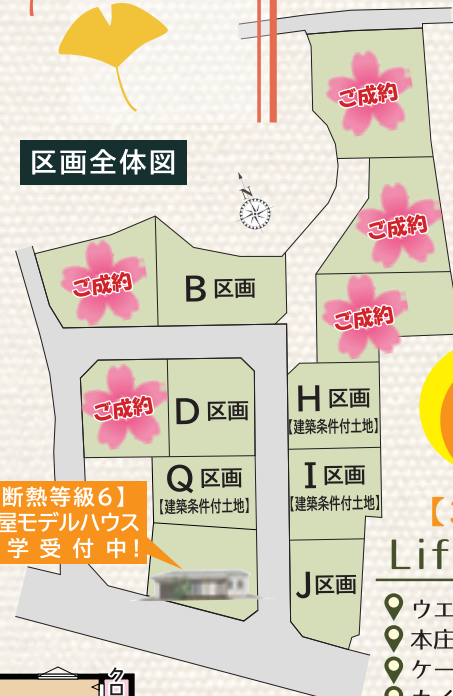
区画全体図

N

ご成約

ご成約

ご成約

ご成約

B区画

ご成約

ご成約

D区画

H区画
【建築条件付土地】

I区画
【建築条件付土地】

Q区画
【建築条件付土地】

断熱等級6】
屋モデルハウス
学受付中!

J区画

【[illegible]
Lif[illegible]

ウエ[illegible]
本庄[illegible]
ケー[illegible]